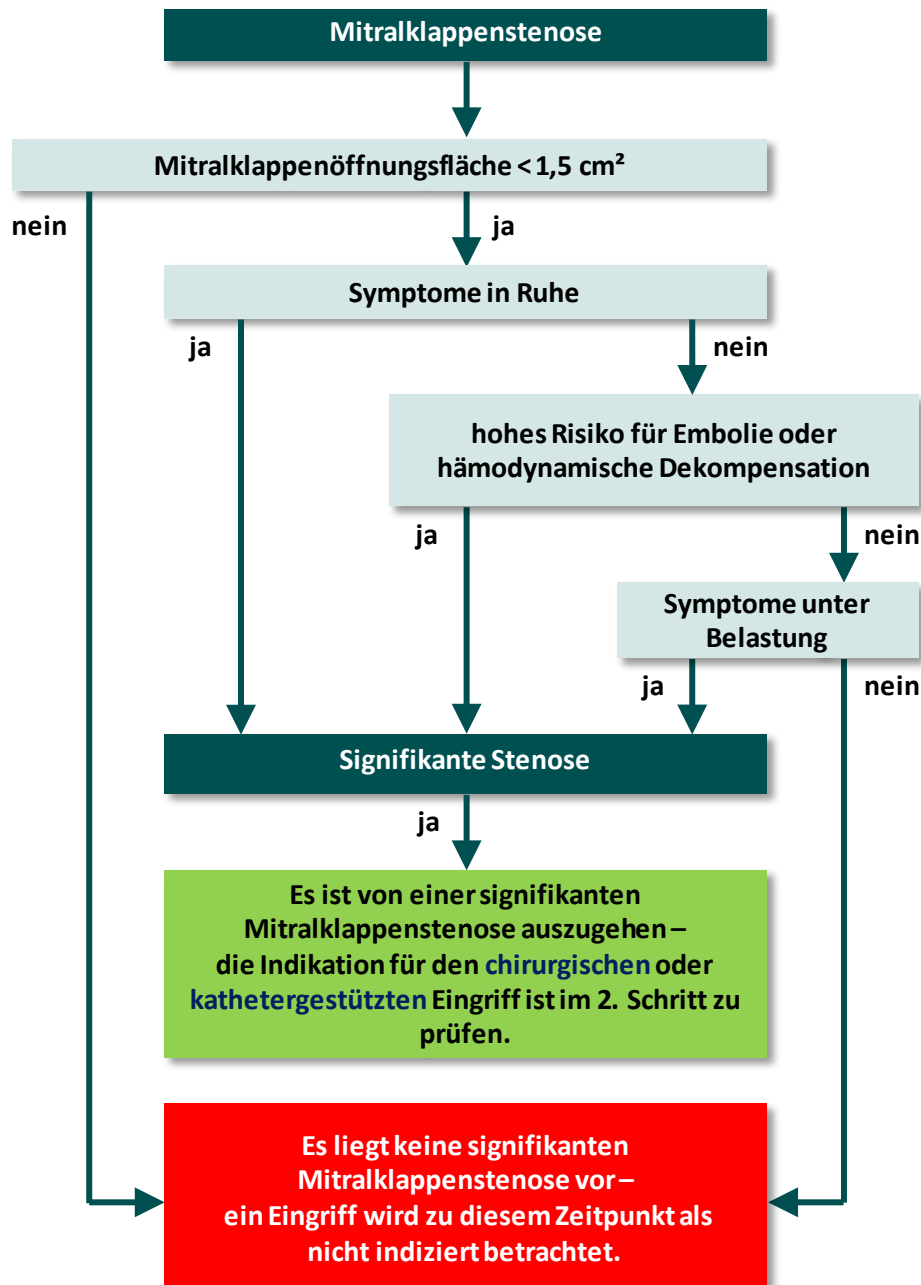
Mitralklappenstenose

Mitralklappenöffnungsfläche < 1,5 cm²

nein

ja

Symptome in Ruhe

ja

nein

hohes Risiko für Embolie oder hämodynamische Dekompensation

ja

nein

Symptome unter Belastung

ja

nein

Signifikante Stenose

ja

Es ist von einer signifikanten Mitralklappenstenose auszugehen – die Indikation für den chirurgischen oder kathetergestützten Eingriff ist im 2. Schritt zu prüfen.

Es liegt keine signifikanten Mitralklappenstenose vor – ein Eingriff wird zu diesem Zeitpunkt als nicht indiziert betrachtet.